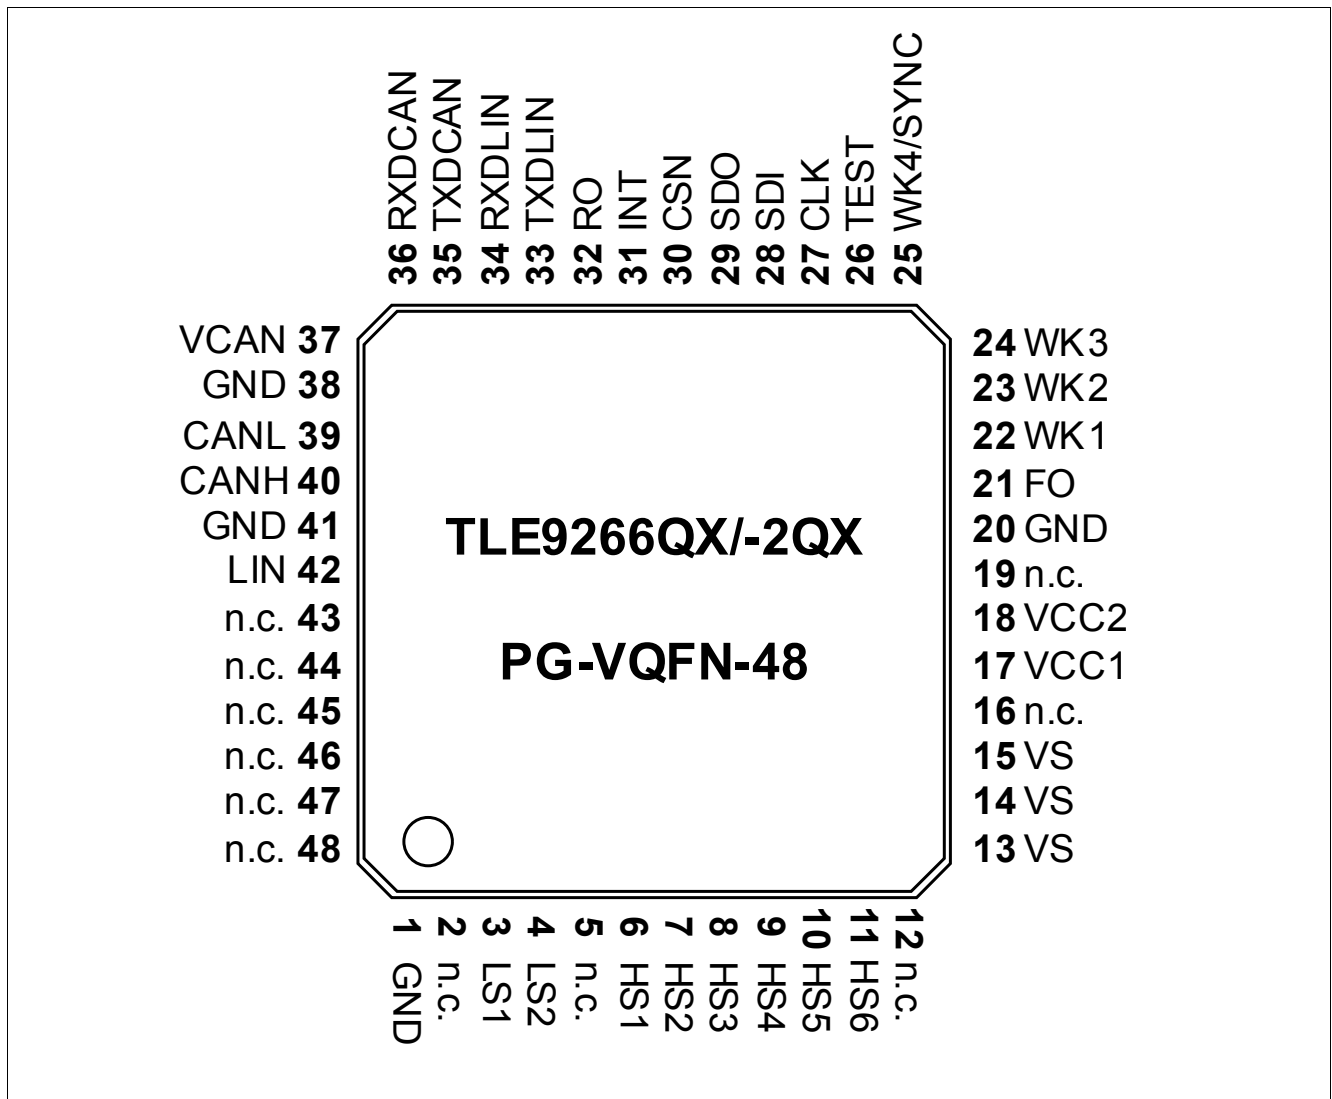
36 RXDCAN
35 TXDCAN
34 RXDLIN
33 TXDLIN
32 RO
31 INT
30 CSN
29 SDO
28 SDI
27 CLK
26 TEST
25 WK4/SYNC

VCAN 37
GND 38
CANL 39
CANH 40
GND 41
LIN 42
n.c. 43
n.c. 44
n.c. 45
n.c. 46
n.c. 47
n.c. 48

TLE9266QX/-2QX

PG-VQFN-48

24 WK3
23 WK2
22 WK1
21 FO
20 GND
19 n.c.
18 VCC2
17 VCC1
16 n.c.
15 VS
14 VS
13 VS

1 GND
2 n.c.
3 LS1
4 LS2
5 n.c.
6 HS1
7 HS2
8 HS3
9 HS4
10 HS5
11 HS6
12 n.c.